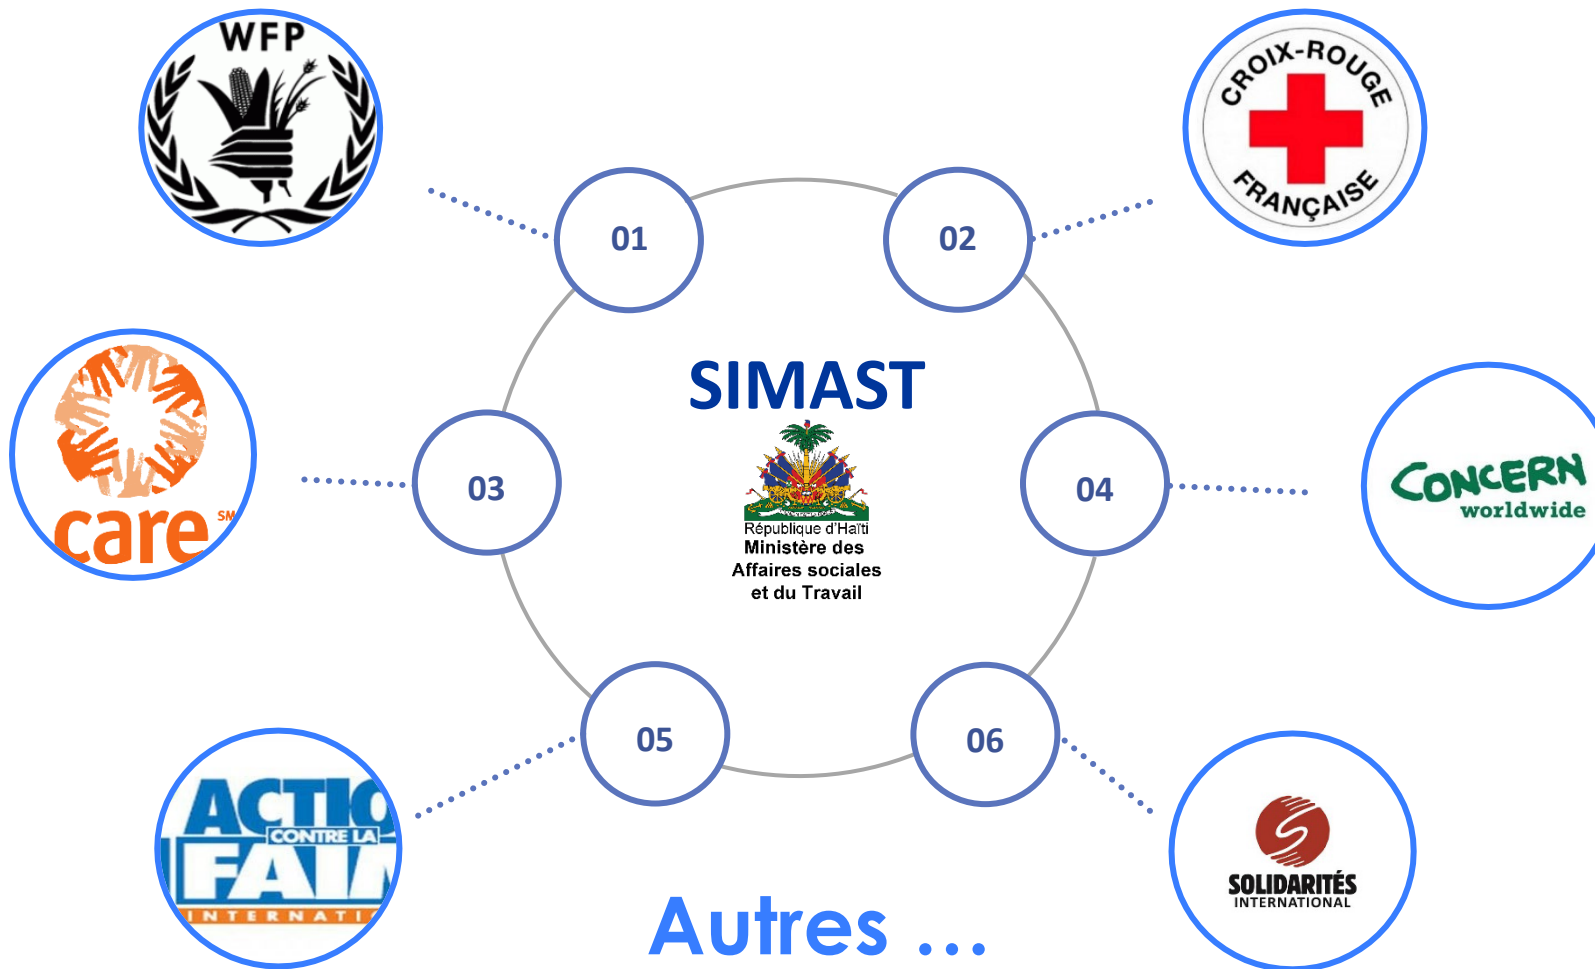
WFP

01

02

CROIX-ROUGE FRANÇAISE

care SM

03

SIMAST

République d'Haïti
Ministère des Affaires sociales et du Travail

04

CONCERN worldwide

ACTIO CONTRE LA FAI INTERNATI

05

06

SOLIDARITÉS INTERNATIONAL

Autres ...